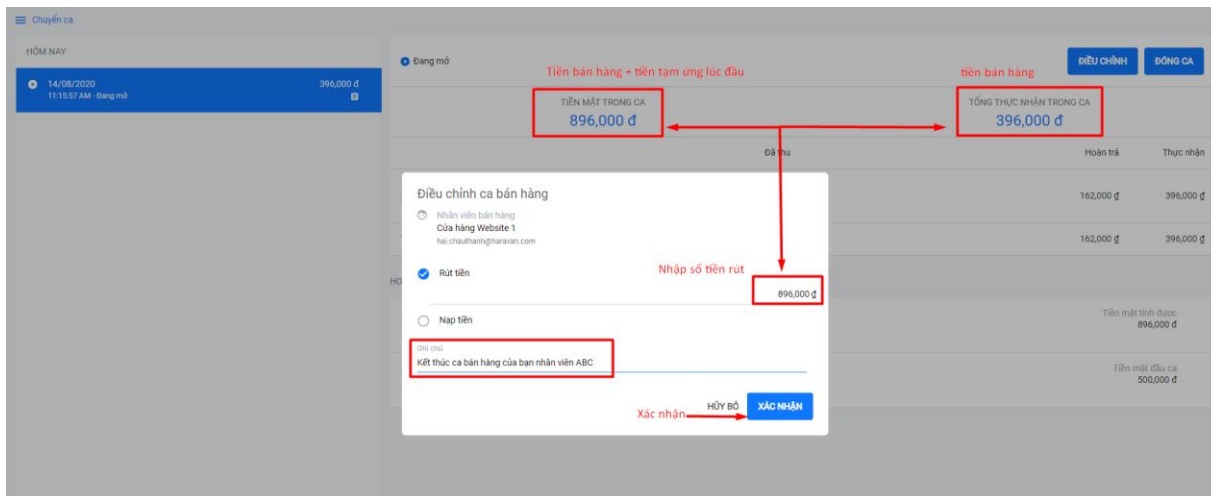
Chuyển ca

HÔM NAY

14/08/2020
11:15:57 AM - Đang mở
396,000 đ

Đang mở

Tiền bán hàng + tiền tạm ứng lúc đầu

tiền bán hàng

ĐIỀU CHỈNH

ĐÓNG CA

TIỀN MẶT TRONG CA
896,000 đ

TỔNG THỰC NHẬN TRONG CA
396,000 đ

Đã thu

Hoàn trả

Thực nhận

162,000 ₫

396,000 ₫

162,000 ₫

396,000 ₫

Điều chỉnh ca bán hàng

Nhân viên bán hàng
Cửa hàng Website 1
hai.chauthanh@haravan.com

Nhập số tiền rút

Rút tiền

896,000 ₫

Nạp tiền

Ghi chú
Kết thúc ca bán hàng của bạn nhân viên ABC

Tiền mặt tính được
896,000 đ

Tiền mặt đầu ca
500,000 đ

Xác nhận

HỦY BỎ

XÁC NHẬN